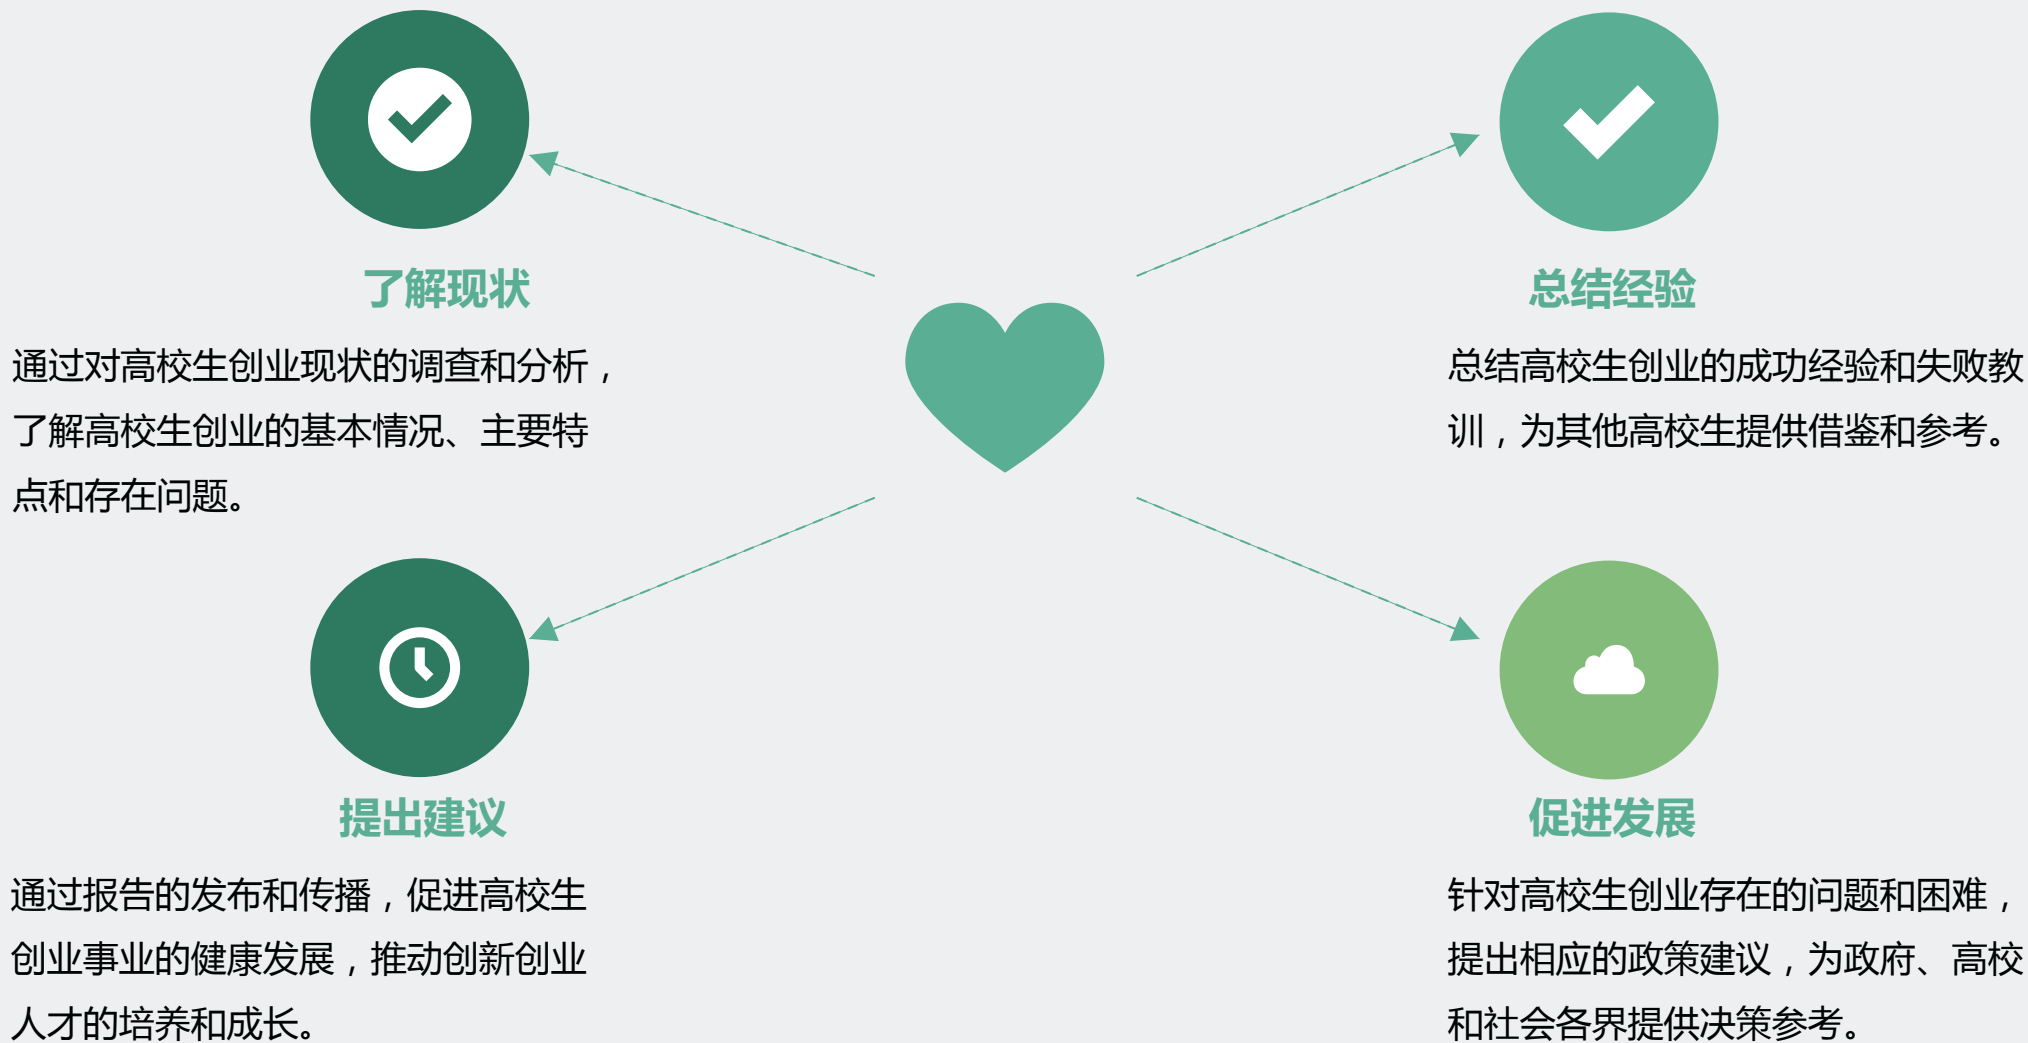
了解现状

通过对高校生创业现状的调查和分析，了解高校生创业的基本情况、主要特点和存在问题。

总结经验

总结高校生创业的成功经验和失败教训，为其他高校生提供借鉴和参考。

提出建议

通过报告的发布和传播，促进高校生创业事业的健康发展，推动创新创业人才的培养和成长。

促进发展

针对高校生创业存在的问题和困难，提出相应的政策建议，为政府、高校和社会各界提供决策参考。